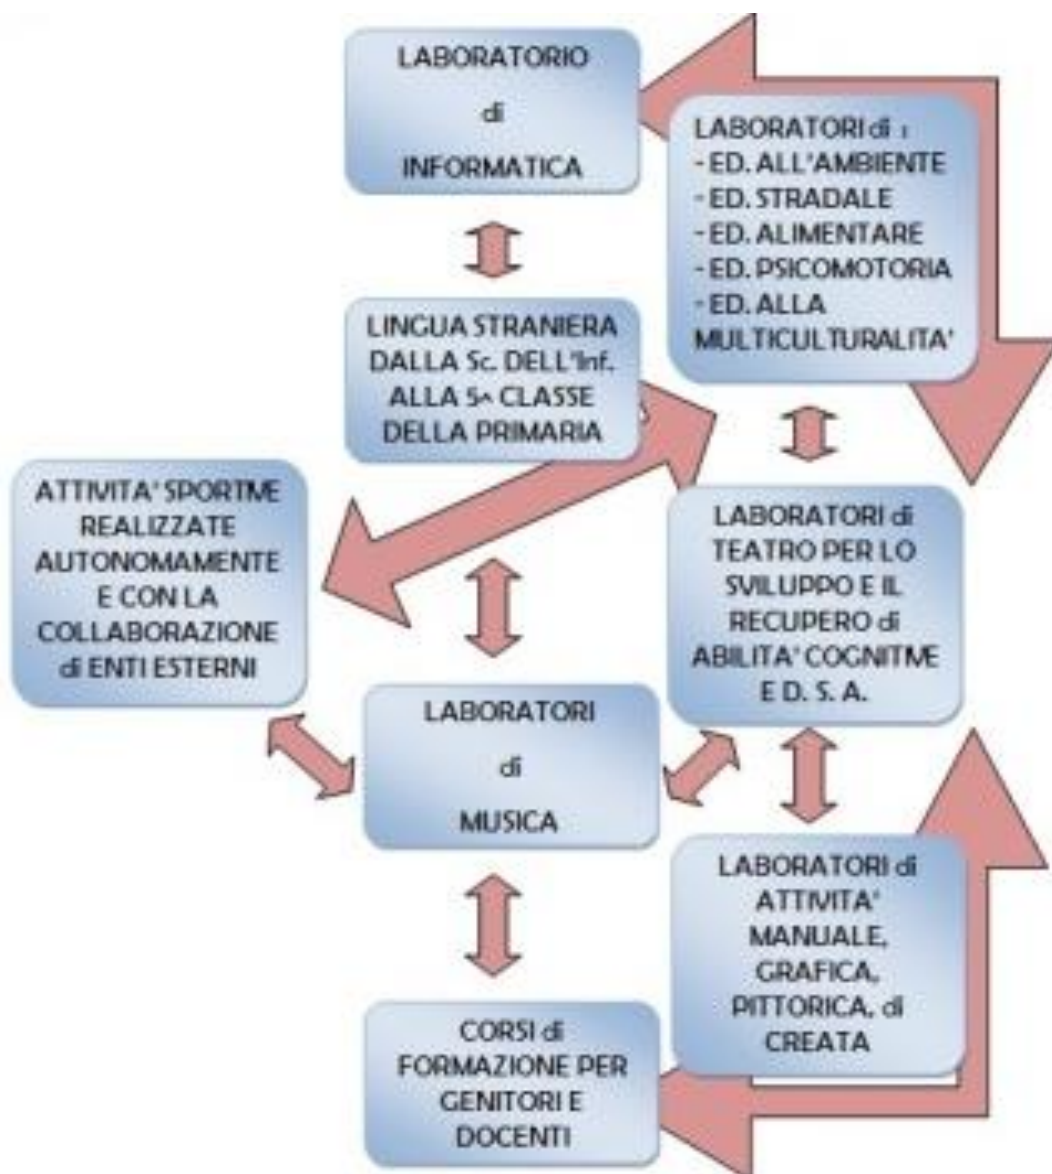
LABORATORIO
di
INFORMATICA

LABORATORI di :
- ED. ALL'AMBIENTE
- ED. STRADALE
- ED. ALIMENTARE
- ED. PSICOMOTORIA
- ED. ALLA MULTICULTURALITA'

LINGUA STRANIERA DALLA Sc. DELL'Inf. ALLA 5^ CLASSE DELLA PRIMARIA

ATTIVITA' SPORTIVE REALIZZATE AUTONOMAMENTE E CON LA COLLABORAZIONE di ENTI ESTERNI

LABORATORI di TEATRO PER LO SVILUPPO E IL RECUPERO di ABILITA' COGNITIVE E D. S. A.

LABORATORI
di
MUSICA

LABORATORI di ATTIVITA' MANUALE, GRAFICA, PITTORICA, di CREATA

CORSI di FORMAZIONE PER GENITORI E DOCENTI